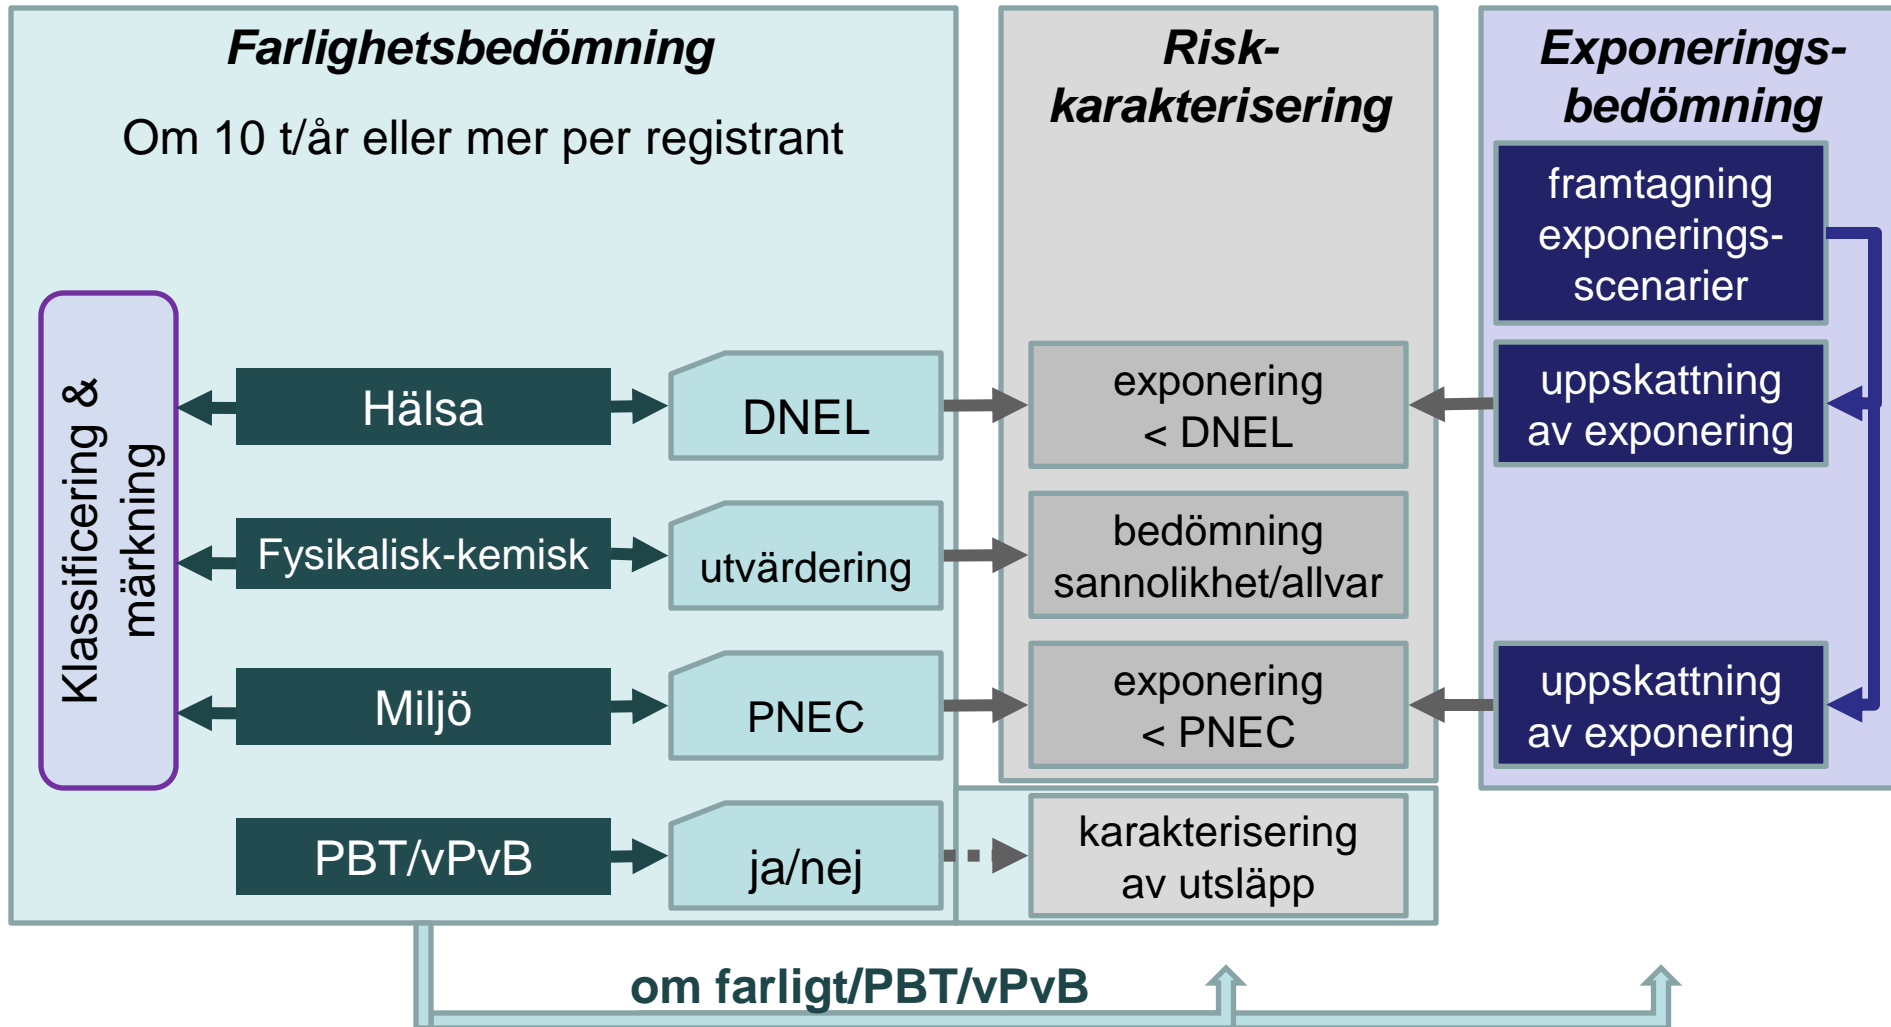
Farlighetsbedömning

Om 10 t/år eller mer per registrant

Risk-karakterisering

Exponerings-bedömning

Klassificering & märkning

Hälsa

DNEL

exponering < DNEL

framtagning exponerings-scenarier

uppskattning av exponering

Fysikalisk-kemisk

utvärdering

bedömning sannolikhet/allvar

Miljö

PNEC

exponering < PNEC

uppskattning av exponering

PBT/vPvB

ja/nej

karakterisering av utsläpp

om farligt/PBT/vPvB